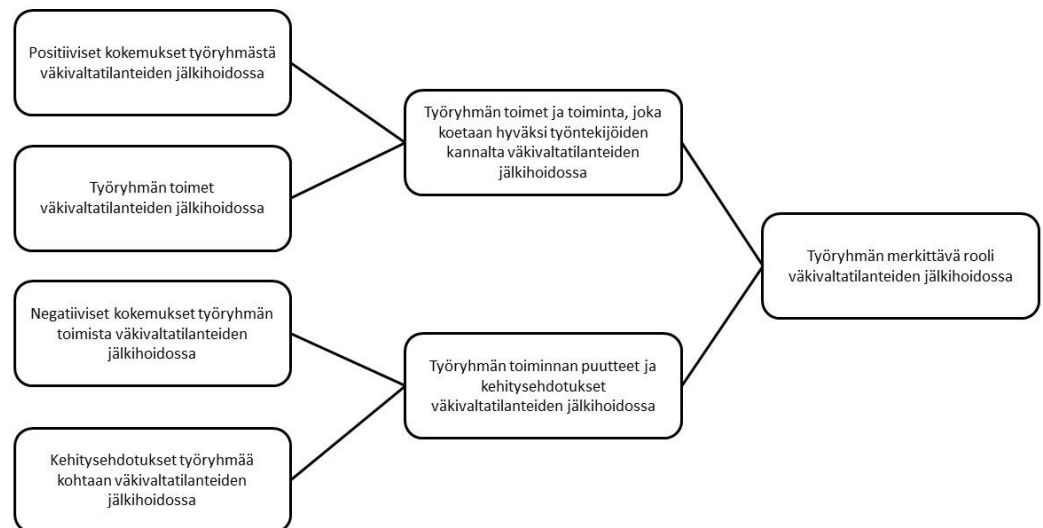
Positiiviset kokemukset työryhmästä väkivaltatilanteiden jälkihoidossa

Työryhmän toimet väkivaltatilanteiden jälkihoidossa

Negatiiviset kokemukset työryhmän toimista väkivaltatilanteiden jälkihoidossa

Kehitysehdotukset työryhmää kohtaan väkivaltatilanteiden jälkihoidossa

Työryhmän toimet ja toiminta, joka koetaan hyväksi työntekijöiden kannalta väkivaltatilanteiden jälkihoidossa

Työryhmän toiminnan puutteet ja kehitysehdotukset väkivaltatilanteiden jälkihoidossa

Työryhmän merkittävä rooli väkivaltatilanteiden jälkihoidossa